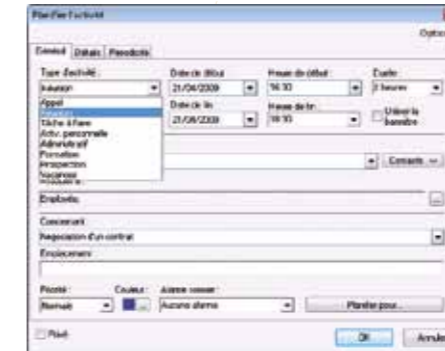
Planifier l'activité

Optio

Général | Détails | Périodicité

Type d'activité :
Réunion
Appel
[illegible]
Tâche à faire
Activ. personnelle
Administratif
Formation
Prospection
Vacances

Date de début
21/04/2009

Heure de début
16:30

Durée
2 heures

Date de fin
21/04/2009

Heure de fin
18:30

Utiliser la banière

Contacts

Employés

Concernant
Négociation d'un contrat

Emplacement

Priorité :
Normale

Couleur :

Alarme sonore :
Aucune alarme

Planifier pour...

Privé

OK

Annul